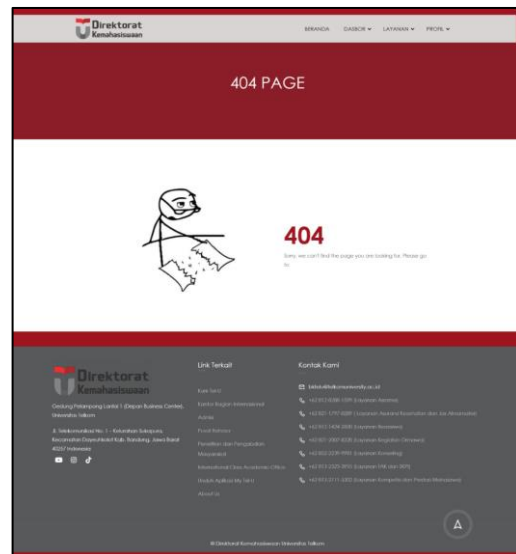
Direktorat Kemahasiswaan

BERANDA DASBOR ▾ LAYANAN ▾ PROFIL ▾

404 PAGE

404

Sorry, we can't find the page you are looking for. Please go to

Direktorat Kemahasiswaan

Gedung Panambulai Lantai 1 (Depan Business Center), Universitas Telkom

Jl. Telekomunikasi No. 1 - Ketapang, Sukapura, Kecamatan Dayeuhkolot Kab. Bandung, Jawa Barat 40257 Indonesia

Link Terkait

Kuis Sirsi

Kantor Urusan Internasional

Admisi

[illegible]

Penelitian dan Pengabdian Masyarakat

International Class Academic Office

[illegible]

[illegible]

Kontak Kami

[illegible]

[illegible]

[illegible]

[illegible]

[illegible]

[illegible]

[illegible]

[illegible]

© Direktorat Kemahasiswaan Universitas Telkom